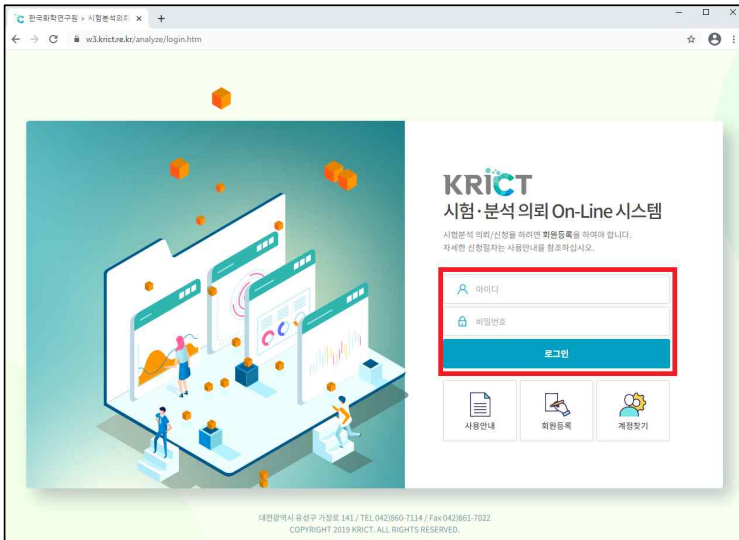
한국화학연구원 > 시험분석의뢰 ×
w3.krict.re.kr/analyze/login.htm

KRICT
시험·분석 의뢰 On-Line 시스템
시험분석 의뢰/신청을 하려면 회원등록을 하여야 합니다.
자세한 신청절차는 사용안내를 참조하십시오.

아이디
비밀번호
로그인

사용안내
회원등록
계정찾기

대전광역시 유성구 가정로 141 / TEL 042)860-7114 / Fax 042)861-7022
COPYRIGHT 2019 KRICT. ALL RIGHTS RESERVED.